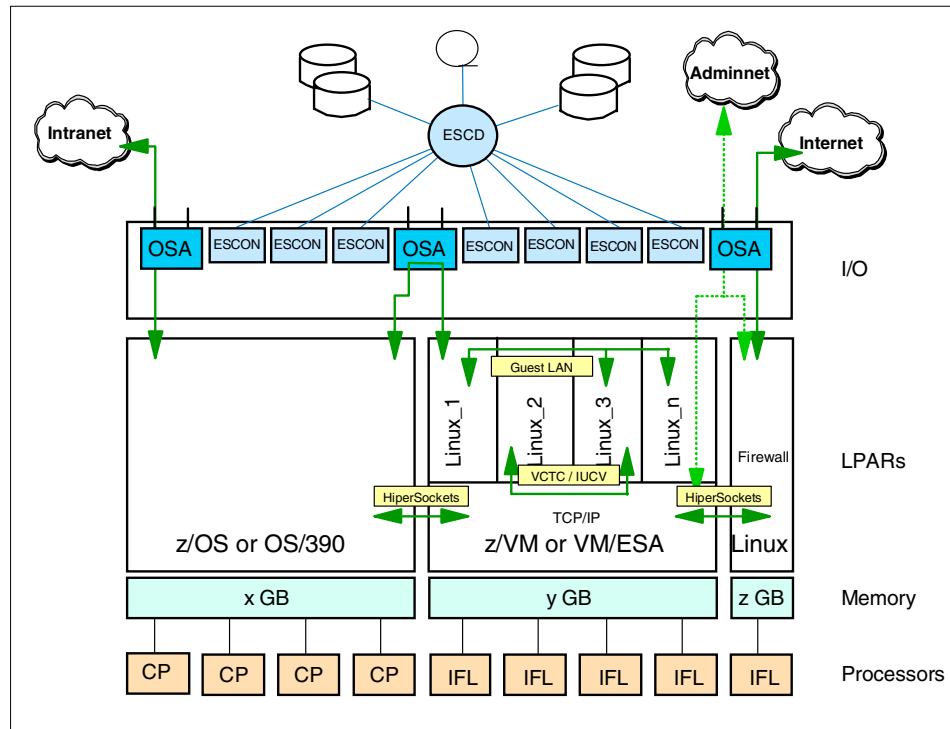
Adminnet

Intranet

ESCD

Internet

OSA

ESCON

ESCON

ESCON

OSA

ESCON

ESCON

ESCON

ESCON

OSA

I/O

Guest LAN

Linux_1

Linux_2

Linux_3

Linux_n

Firewall

LPARs

VCTC / IUCV

HiperSockets

HiperSockets

TCP/IP

z/OS or OS/390

z/VM or VM/ESA

Linux

x GB

y GB

z GB

Memory

CP

CP

CP

CP

IFL

IFL

IFL

IFL

IFL

Processors